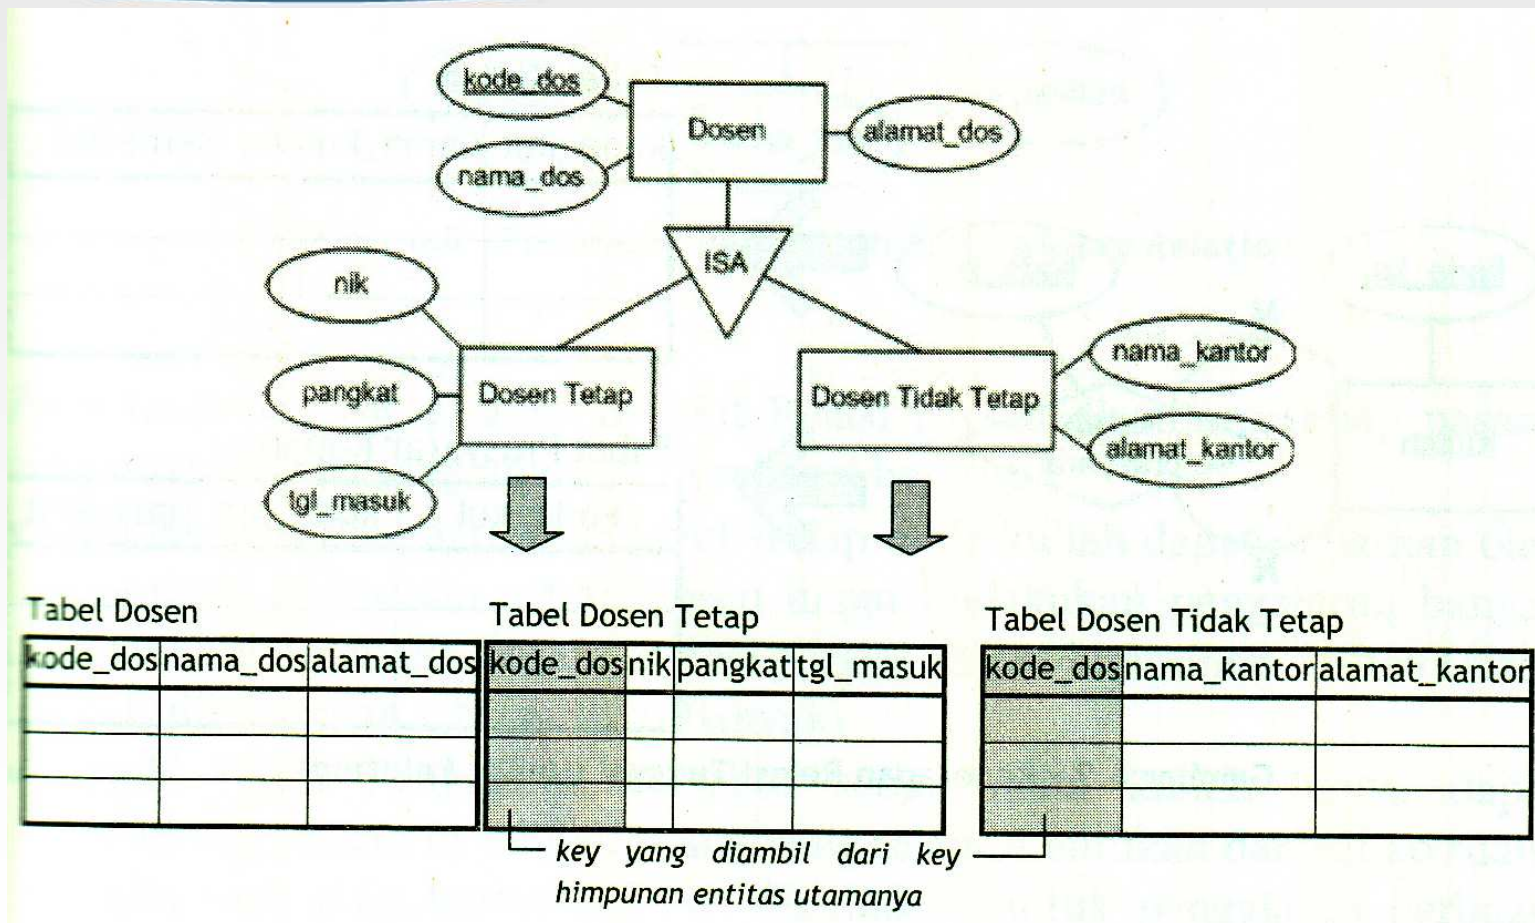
kode_dos

Dosen

alamat_dos

nama_dos

ISA

nik

pangkat

Dosen Tetap

Dosen Tidak Tetap

nama_kantor

alamat_kantor

tgl_masuk

Tabel Dosen

| kode_dos | nama_dos | alamat_dos |
|---|---|---|
| | | |
| | | |
| | | |

Tabel Dosen Tetap

| kode_dos | nik | pangkat | tgl_masuk |
|---|---|---|---|
| | | | |
| | | | |
| | | | |

Tabel Dosen Tidak Tetap

| kode_dos | nama_kantor | alamat_kantor |
|---|---|---|
| | | |
| | | |
| | | |

key yang diambil dari key himpunan entitas utamanya